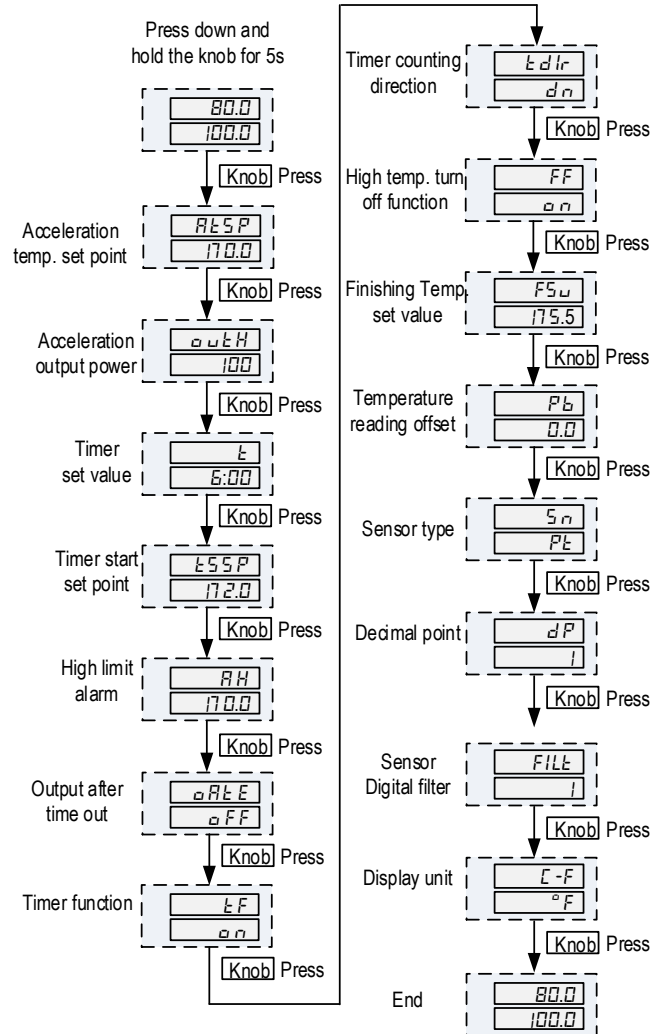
Press down and hold the knob for 5s

80.0
100.0

Knob Press

Acceleration temp. set point
AtSP
170.0

Knob Press

Acceleration output power
outH
100

Knob Press

Timer set value
t
6:00

Knob Press

Timer start set point
tSSP
172.0

Knob Press

High limit alarm
AH
170.0

Knob Press

Output after time out
oAtE
oFF

Knob Press

Timer function
tF
on

Knob Press

Timer counting direction
tdir
dn

Knob Press

High temp. turn off function
FF
on

Knob Press

Finishing Temp set value
FSu
175.5

Knob Press

Temperature reading offset
Pb
0.0

Knob Press

Sensor type
Sn
Pt

Knob Press

Decimal point
dP
1

Knob Press

Sensor Digital filter
FILt
1

Knob Press

Display unit
C-F
°F

Knob Press

End
80.0
100.0